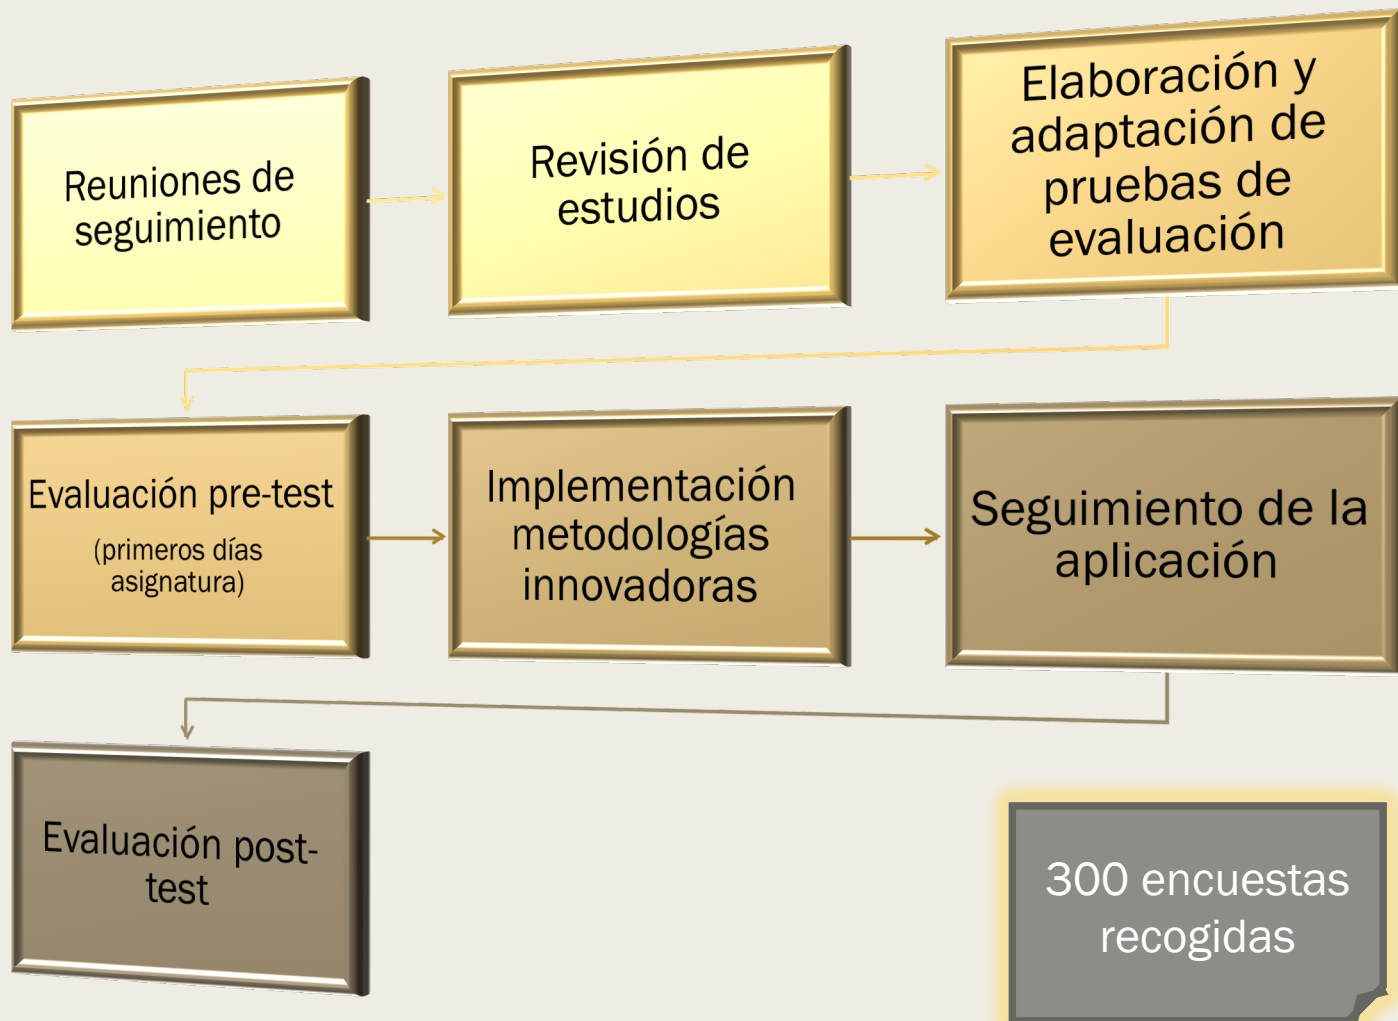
Reuniones de seguimiento

Revisión de estudios

Elaboración y adaptación de pruebas de evaluación

Evaluación pre-test

(primeros días asignatura)

Implementación metodologías innovadoras

Seguimiento de la aplicación

Evaluación post-test

300 encuestas recogidas